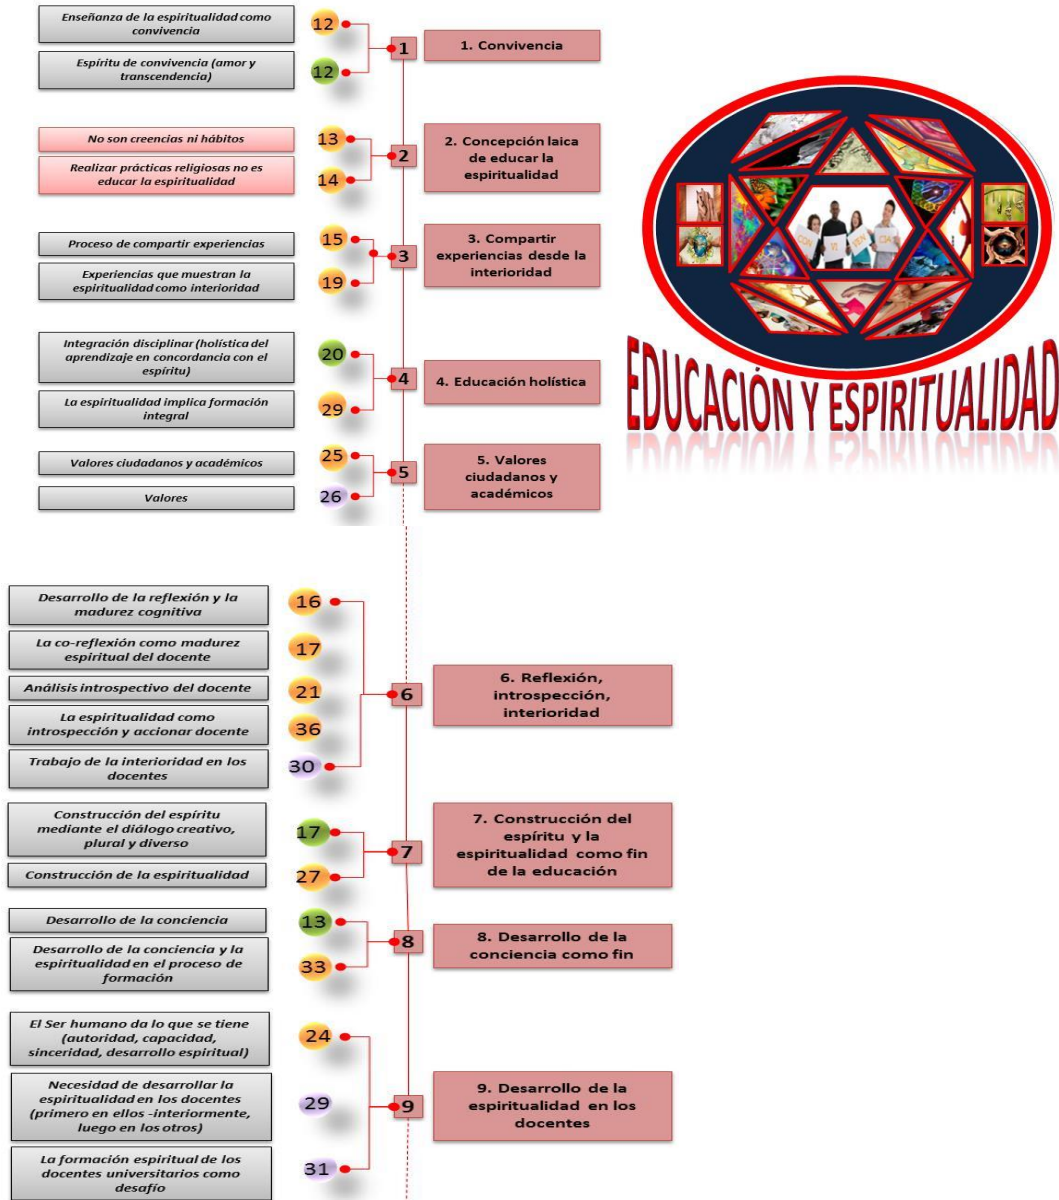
Enseñanza de la espiritualidad como convivencia

12

Espíritu de convivencia (amor y transcendencia)

12

1

1. Convivencia

No son creencias ni hábitos

13

Realizar prácticas religiosas no es educar la espiritualidad

14

2

2. Concepción laica de educar la espiritualidad

Proceso de compartir experiencias

15

Experiencias que muestran la espiritualidad como interioridad

19

3

3. Compartir experiencias desde la interioridad

Integración disciplinar (holística del aprendizaje en concordancia con el espíritu)

20

La espiritualidad implica formación integral

29

4

4. Educación holística

Valores ciudadanos y académicos

25

Valores

26

5

5. Valores ciudadanos y académicos

EDUCACIÓN Y ESPIRITUALIDAD

Desarrollo de la reflexión y la madurez cognitiva

16

La co-reflexión como madurez espiritual del docente

17

Análisis introspectivo del docente

21

La espiritualidad como introspección y accionar docente

36

Trabajo de la interioridad en los docentes

30

6

6. Reflexión, introspección, interioridad

Construcción del espíritu mediante el diálogo creativo, plural y diverso

17

Construcción de la espiritualidad

27

7

7. Construcción del espíritu y la espiritualidad como fin de la educación

Desarrollo de la conciencia

13

Desarrollo de la conciencia y la espiritualidad en el proceso de formación

33

8

8. Desarrollo de la conciencia como fin

El Ser humano da lo que se tiene (autoridad, capacidad, sinceridad, desarrollo espiritual)

24

Necesidad de desarrollar la espiritualidad en los docentes (primero en ellos -interiormente, luego en los otros)

29

La formación espiritual de los docentes universitarios como desafío

31

9

9. Desarrollo de la espiritualidad en los docentes